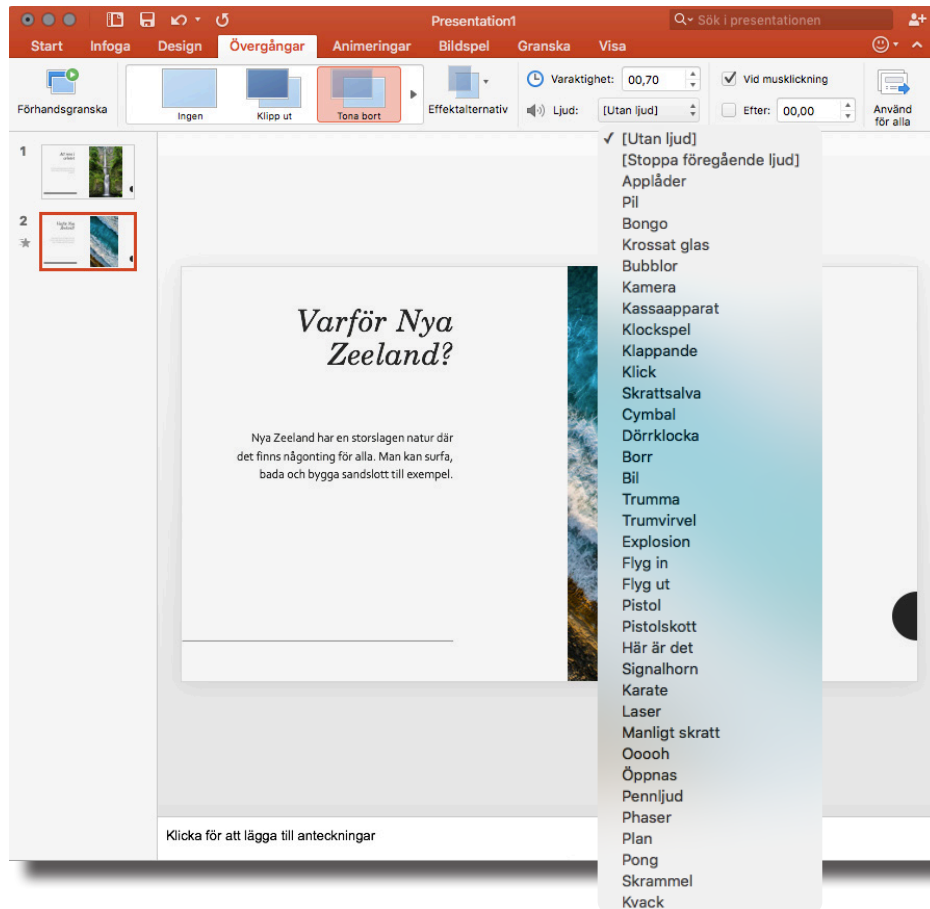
Presentation1

Sök i presentationen

Start Infoga Design Övergångar Animeringar Bildspel Granska Visa

Förhandsgranska

Ingen

Klipp ut

Tona bort

Effektalternativ

Varaktighet: 00,70

Ljud: [Utan ljud]

Vid musklickning

Efter: 00,00

Använd för alla

1

2

Varför Nya Zeeland?

Nya Zeeland har en storslagen natur där det finns någonting för alla. Man kan surfa, bada och bygga sandslott till exempel.

✓ [Utan ljud]
[Stoppa föregående ljud]
Applåder
Pil
Bongo
Krossat glas
Bubblor
Kamera
Kassaapparat
Klockspel
Klappande
Klick
Skrattsalva
Cymbal
Dörrklocka
Borr
Bil
Trumma
Trumvirvel
Explosion
Flyg in
Flyg ut
Pistol
Pistolskott
Här är det
Signalhorn
Karate
Laser
Manligt skratt
Ooooh
Öppnas
Pennljud
Phaser
Plan
Pong
Skrammel
Kvack

Klicka för att lägga till anteckningar